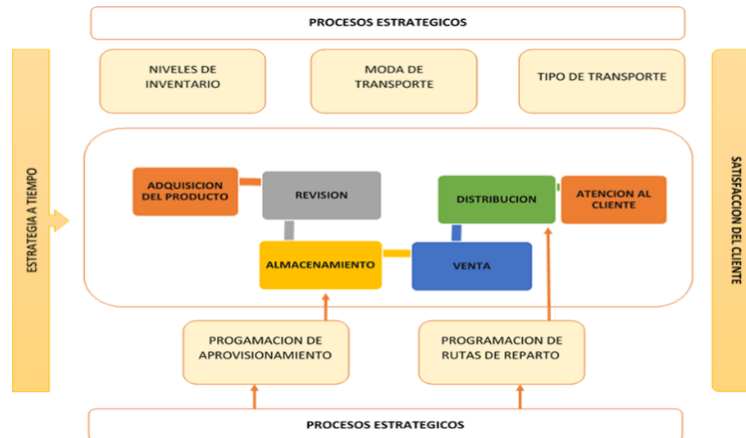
PROCESOS ESTRATEGICOS

NIVELES DE INVENTARIO

MODA DE TRANSPORTE

TIPO DE TRANSPORTE

ESTRATEGIA A TIEMPO

ADQUISICION DEL PRODUCTO

REVISION

DISTRIBUCION

ATENCION AL CLIENTE

ALMACENAMIENTO

VENTA

SATISFACCION DEL CLIENTE

PROGAMACION DE APROVISIONAMIENTO

PROGRAMACION DE RUTAS DE REPARTO

PROCESOS ESTRATEGICOS